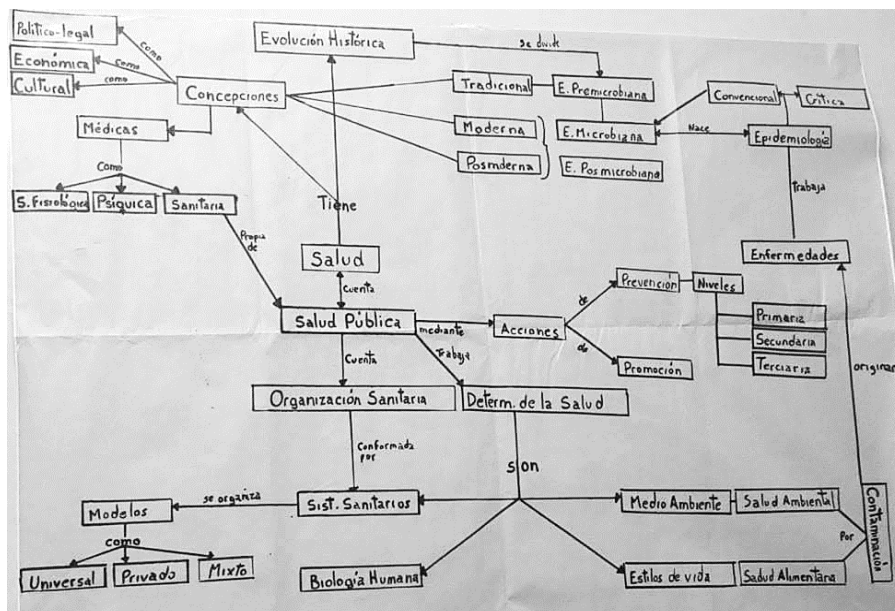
Político-legal
Económica
Cultural
como
como
como
Evolución Histórica
se divide
Concepciones
Tradicional
E. Premicrobiana
Convencional
Crítica
Médicas
Moderna
E. Microbiana
Nace
Epidemiología
Posmderna
E. Posmicrobiana
como
S. Fisiológica
Psíquica
Sanitaria
Tiene
trabaja
Propia de
Enfermedades
Salud
cuenta
Prevención
Niveles
de
Salud Pública
mediante
Acciones
Primaria
Secundaria
Trabaja
de
Cuenta
Terciaria
Promoción
origina
Organización Sanitaria
Determ. de la Salud
Conformada por
son
se organiza
Modelos
Sist. Sanitarios
Medio Ambiente
Salud Ambiental
Contaminación
como
Por
Universal
Privado
Mixto
Biología Humana
Estilos de vida
Salud Alimentaria